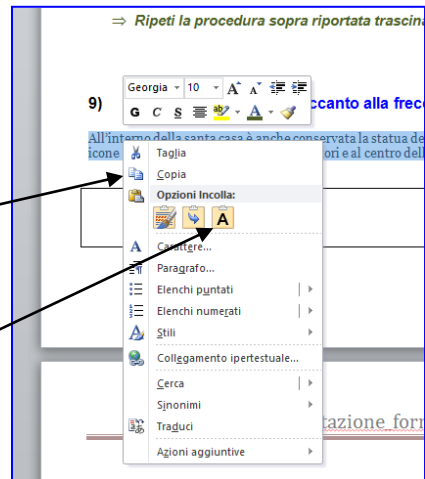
⇒ Ripeti la procedura sopra riportata trascina

Georgia 10 A A

G C S

9) ccanto alla frec

All'interno della santa casa è anche conservata la statua de icone ori e al centro dell

Taglia
Copia
Opzioni Incolla:
A
Carattere...
Paragrafo...
Elenchi puntati
Elenchi numerati
Stili
Collegamento ipertestuale...
Cerca
Sinonimi
Traduci
Azioni aggiuntive

tazione for